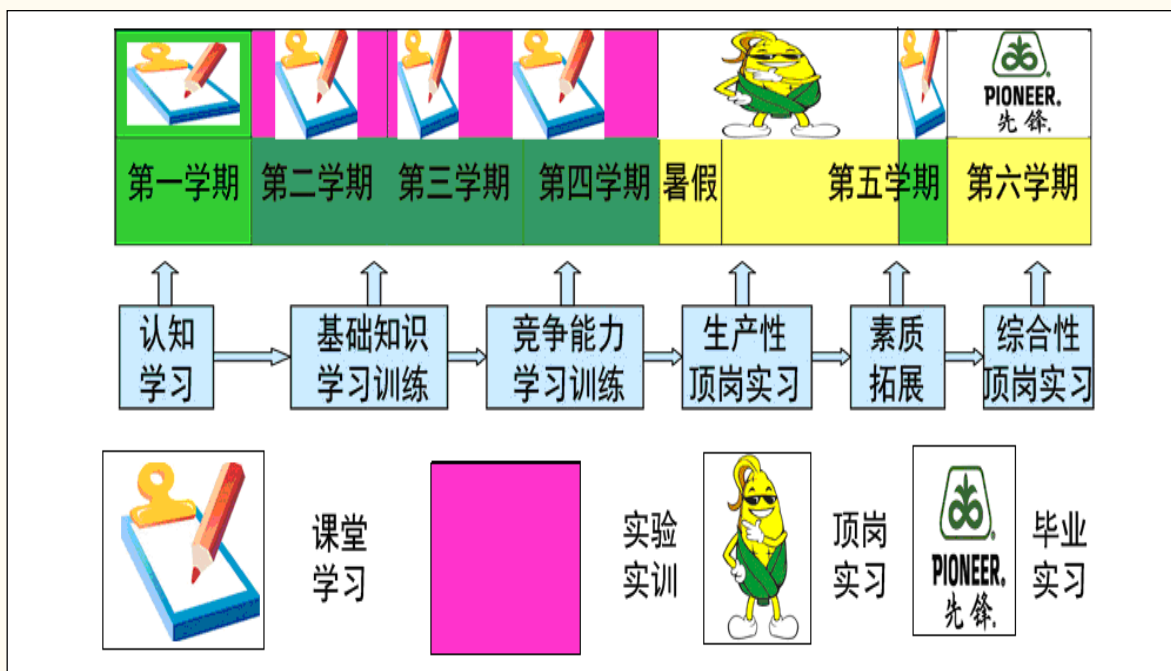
PIONEER.
先锋.

第一学期 第二学期 第三学期 第四学期 暑假 第五学期 第六学期

认知学习 基础知识学习训练 竞争能力学习训练 生产性顶岗实习 素质拓展 综合性顶岗实习

课堂学习

实验实训

顶岗实习

PIONEER.
先锋.

毕业实习